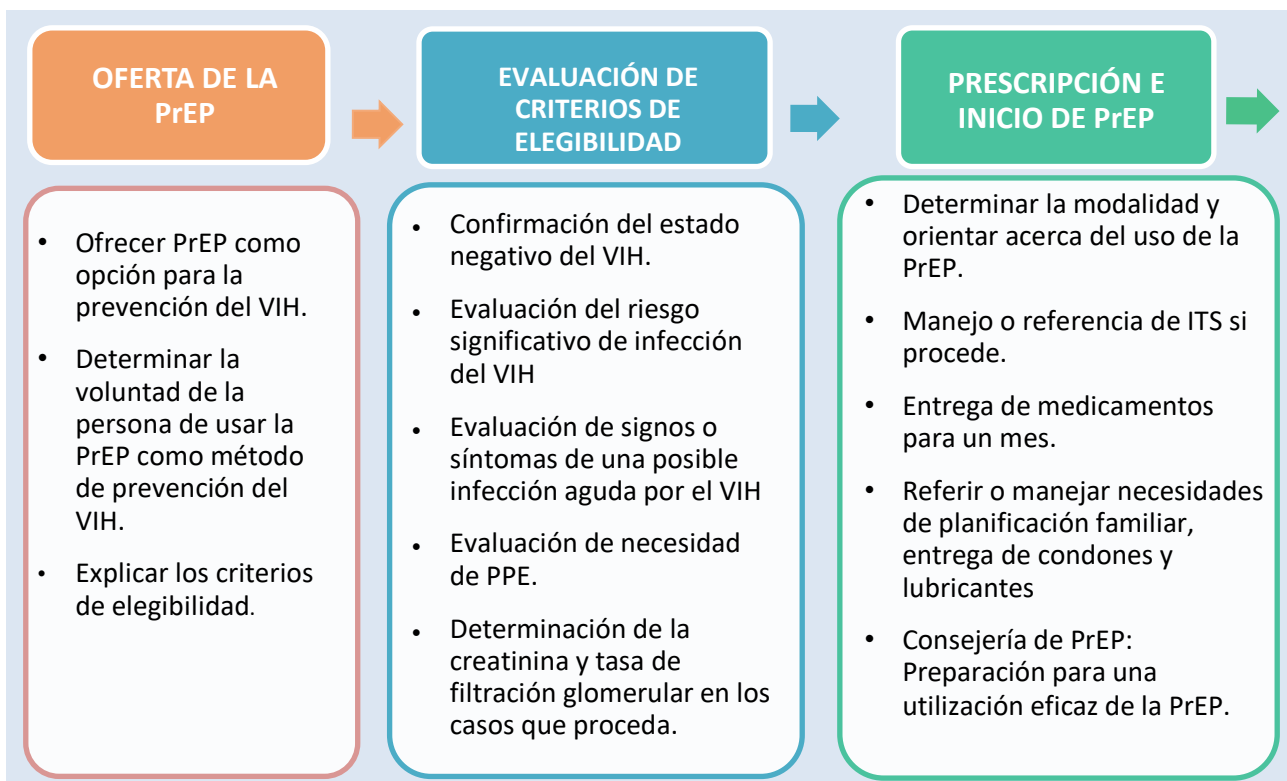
OFERTA DE LA PrEP

- Ofrecer PrEP como opción para la prevención del VIH.
- Determinar la voluntad de la persona de usar la PrEP como método de prevención del VIH.
- Explicar los criterios de elegibilidad.

EVALUACIÓN DE CRITERIOS DE ELEGIBILIDAD

- Confirmación del estado negativo del VIH.
- Evaluación del riesgo significativo de infección del VIH
- Evaluación de signos o síntomas de una posible infección aguda por el VIH
- Evaluación de necesidad de PPE.
- Determinación de la creatinina y tasa de filtración glomerular en los casos que proceda.

PRESCRIPCIÓN E INICIO DE PrEP

- Determinar la modalidad y orientar acerca del uso de la PrEP.
- Manejo o referencia de ITS si procede.
- Entrega de medicamentos para un mes.
- Referir o manejar necesidades de planificación familiar, entrega de condones y lubricantes
- Consejería de PrEP: Preparación para una utilización eficaz de la PrEP.